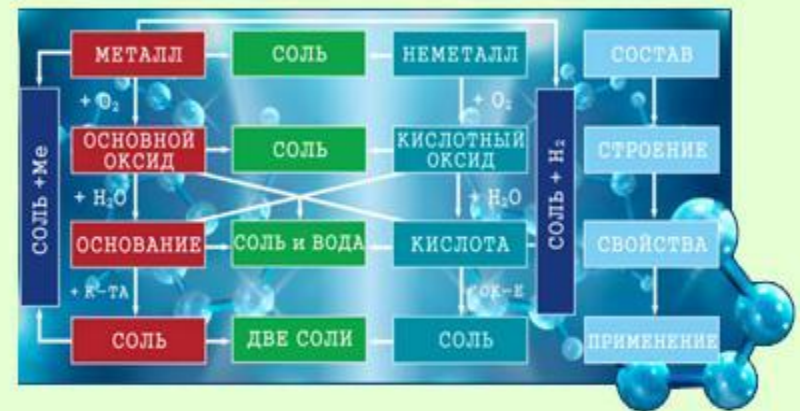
СОЛЬ +Ме

МЕТАЛЛ
СОЛЬ
НЕМЕТАЛЛ

+ $O_2$
+ $O_2$

ОСНОВНОЙ ОКСИД
СОЛЬ
КИСЛОТНЫЙ ОКСИД

+ $H_2O$
+ $H_2O$

ОСНОВАНИЕ
СОЛЬ и ВОДА
КИСЛОТА

+ К-ТА
+ОК-Е

СОЛЬ
ДВЕ СОЛИ
СОЛЬ

СОЛЬ + $H_2$

СОСТАВ
СТРОЕНИЕ
СВОЙСТВА
ПРИМЕНЕНИЕ